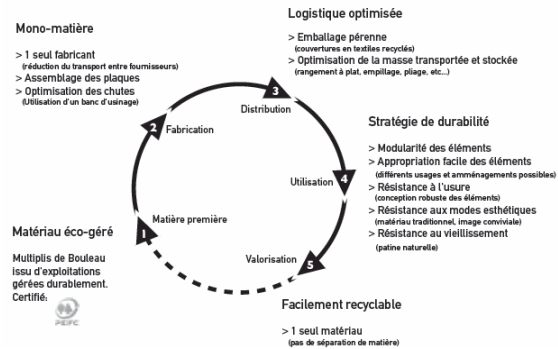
Mono-matière

> 1 seul fabricant
(réduction du transport entre fournisseurs)
> Assemblage des plaques
> Optimisation des chutes
(Utilisation d'un banc d'usinage)

Logistique optimisée

> Emballage pérenne
(couvertures en textiles recyclés)
> Optimisation de la masse transportée et stockée
(rangement à plat, empillage, pliage, etc...)

3 Distribution

2 Fabrication

Stratégie de durabilité

> Modularité des éléments
> Appropriation facile des éléments
(différents usages et amménagements possibles)
> Résistance à l'usure
(conception robuste des éléments)
> Résistance aux modes esthétiques
(matériau traditionnel, image conviviale)
> Résistance au vieillissement
(patine naturelle)

Utilisation 4

1 Matière première

Matériau éco-géré

Multiplis de Bouleau issu d'exploitations gérées durablement. Certifié:

PEFC

Valorisation 5

Facilement recyclable

> 1 seul matériau
(pas de séparation de matière)